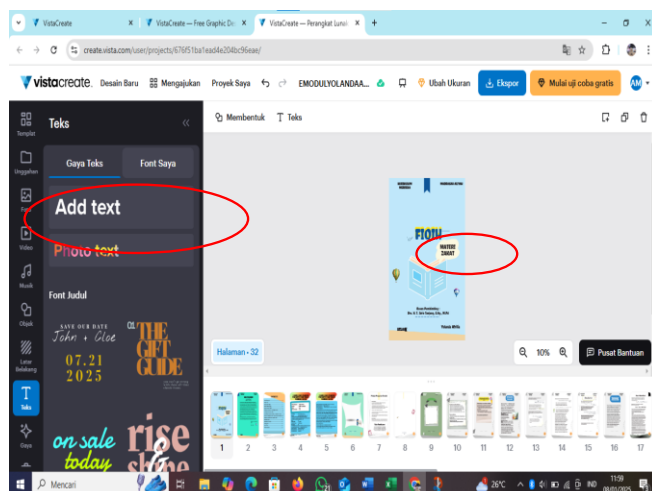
VistaCreate ×
VistaCreate — Free Graphic De ×
VistaCreate — Perangkat Lunak ×
+
create.vista.com/user/projects/676f51ba1ead4e204bc96eae/
vistacreate. Desain Baru Mengajukan Proyek Saya EMODULYOLANDAA... Ubah Ukuran Ekspor Mulai uji coba gratis AM
Templat
Unggahan
Video
Musik
Objek
Latar Belakang
Teks
Gaya
Teks
Gaya Teks
Font Saya
Add text
Photo text
Font Judul
SAVE OUR DATE
John + Cloe
07.21
2025
THE GIFT GUIDE
on sale today
rise & shine
Membentuk
Teks
FISIKA
MATERI
ZAKAT
Halaman - 32
10%
Pusat Bantuan
1 2 3 4 5 6 7 8 9 10 11 12 13 14 15 16 17
Mencari
26°C
IND
11:59
08/01/2025